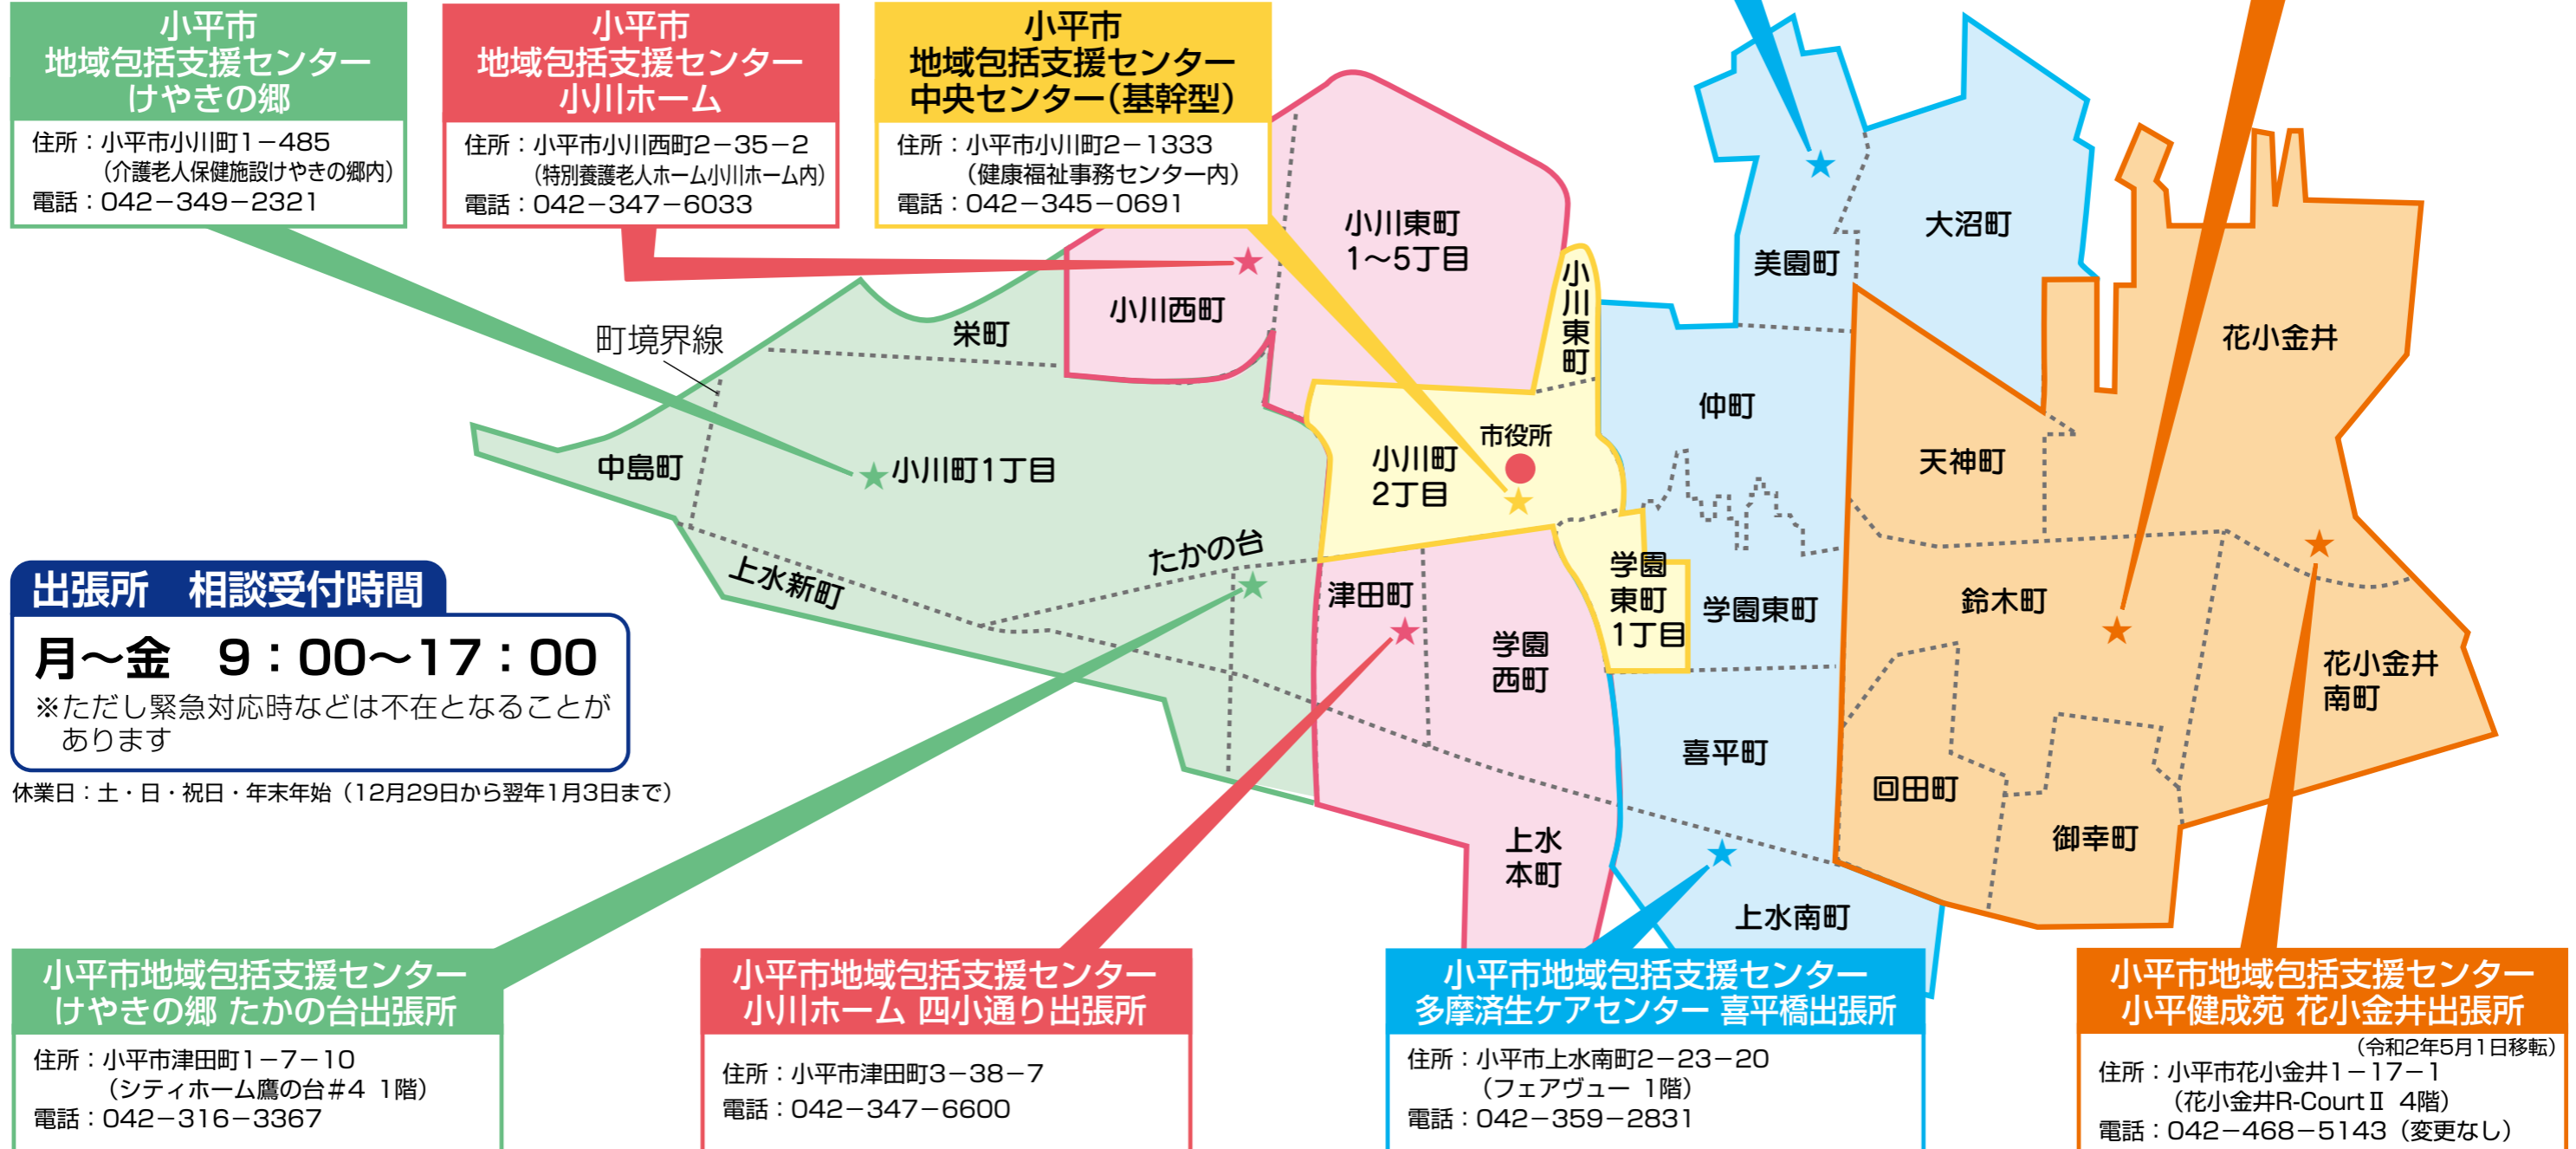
小平市
地域包括支援センター
けやきの郷
住所：小平市小川町1－485
（介護老人保健施設けやきの郷内）
電話：042－349－2321

小平市
地域包括支援センター
小川ホーム
住所：小平市小川西町2－35－2
（特別養護老人ホーム小川ホーム内）
電話：042－347－6033

小平市
地域包括支援センター
中央センター（基幹型）
住所：小平市小川町2－1333
（健康福祉事務センター内）
電話：042－345－0691

小川東町
1～5丁目
小川西町
栄町
町境界線
小川東町
美園町
大沼町
花小金井
仲町
天神町
市役所
小川町
2丁目
中島町
小川町1丁目
上水新町
たかの台
学園
東町
1丁目
学園東町
鈴木町
花小金井
南町
津田町
学園
西町
喜平町
回田町
御幸町
上水
本町
上水南町

出張所　相談受付時間
月～金　9：00～17：00
※ただし緊急対応時などは不在となることがあります
休業日：土・日・祝日・年末年始（12月29日から翌年1月3日まで）

小平市地域包括支援センター
けやきの郷 たかの台出張所
住所：小平市津田町1－7－10
（シティホーム鷹の台＃4 1階）
電話：042－316－3367

小平市地域包括支援センター
小川ホーム 四小通り出張所
住所：小平市津田町3－38－7
電話：042－347－6600

小平市地域包括支援センター
多摩済生ケアセンター 喜平橋出張所
住所：小平市上水南町2－23－20
（フェアヴュー 1階）
電話：042－359－2831

小平市地域包括支援センター
小平健成苑 花小金井出張所
（令和2年5月1日移転）
住所：小平市花小金井1－17－1
（花小金井R-Court Ⅱ 4階）
電話：042－468－5143（変更なし）